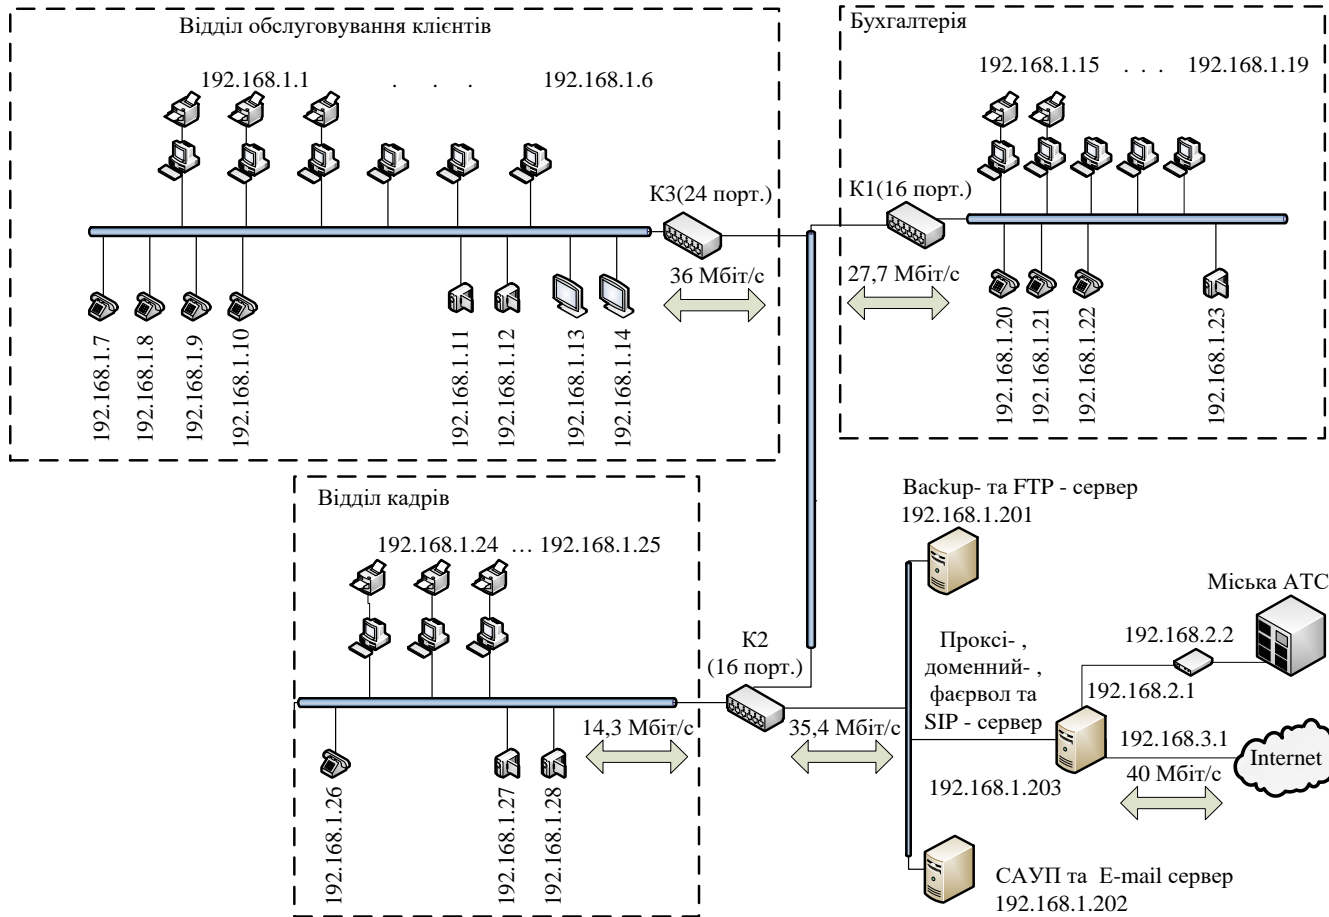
Відділ обслуговування клієнтів

192.168.1.1 . . . 192.168.1.6

К3(24 порт.)

36 Мбіт/с

192.168.1.7
192.168.1.8
192.168.1.9
192.168.1.10
192.168.1.11
192.168.1.12
192.168.1.13
192.168.1.14

Бухгалтерія

192.168.1.15 . . . 192.168.1.19

К1(16 порт.)

27,7 Мбіт/с

192.168.1.20
192.168.1.21
192.168.1.22
192.168.1.23

Відділ кадрів

192.168.1.24 … 192.168.1.25

К2
(16 порт.)

14,3 Мбіт/с

192.168.1.26
192.168.1.27
192.168.1.28

35,4 Мбіт/с

Backup- та FTP - сервер
192.168.1.201

Міська АТС

192.168.2.2

Проксі- ,
доменний- ,
фаєрвол та
SIP - сервер

192.168.2.1

192.168.3.1

Internet

192.168.1.203

40 Мбіт/с

САУП та E-mail сервер
192.168.1.202